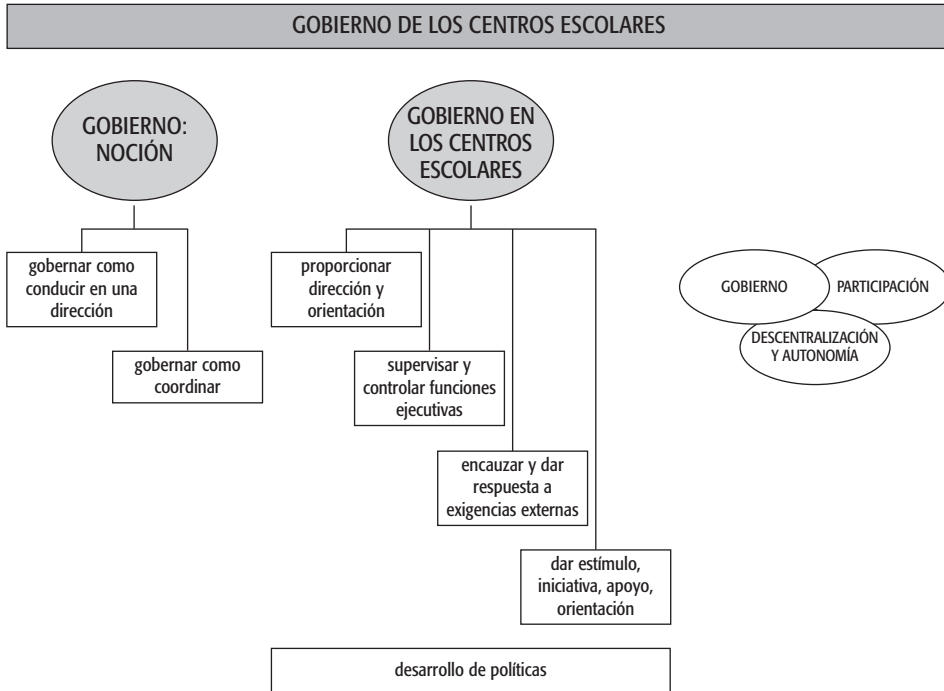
GOBIERNO DE LOS CENTROS ESCOLARES

GOBIERNO: NOCIÓN

gobernar como conducir en una dirección

gobernar como coordinar

GOBIERNO EN LOS CENTROS ESCOLARES

proporcionar dirección y orientación

supervisar y controlar funciones ejecutivas

encauzar y dar respuesta a exigencias externas

dar estímulo, iniciativa, apoyo, orientación

desarrollo de políticas

GOBIERNO

PARTICIPACIÓN

DESCENTRALIZACIÓN Y AUTONOMÍA